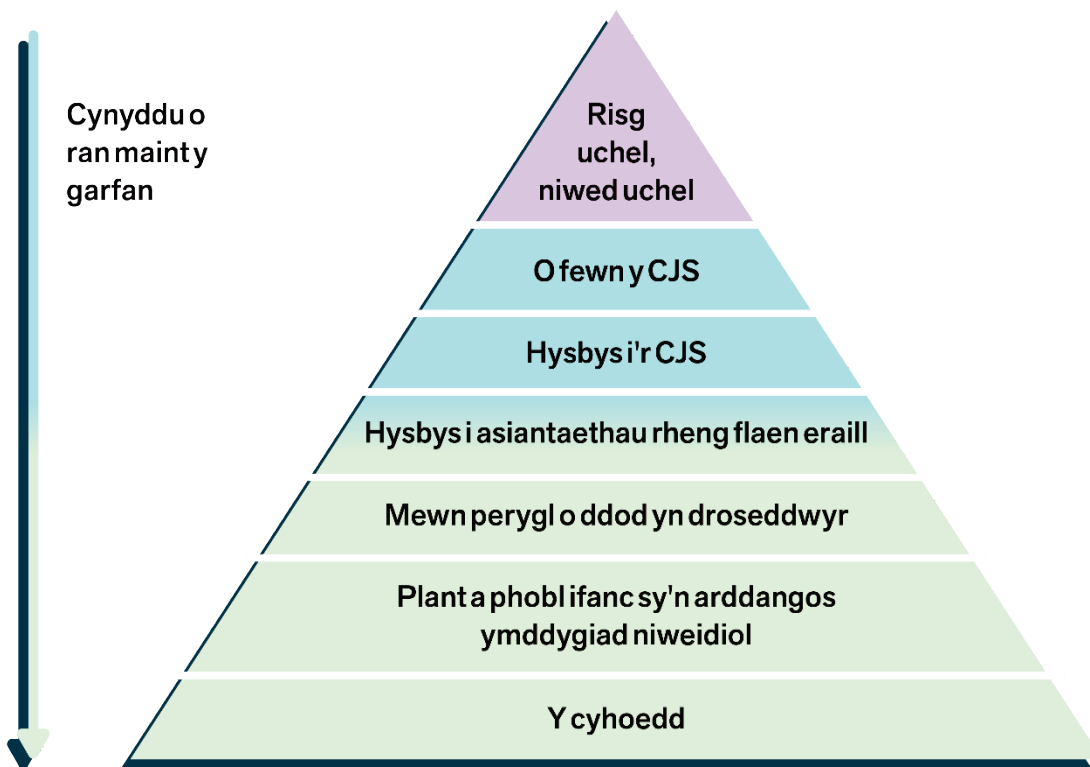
Cynyddu o ran maint y garfan

Risg uchel, niwed uchel

O fewn y CJS

Hysbys i'r CJS

Hysbys i asiantaethau rheng flaen eraill

Mewn perygl o ddod yn droseddwyr

Plant a phobl ifanc sy'n arddangos ymddygiad niweidiol

Y cyhoedd